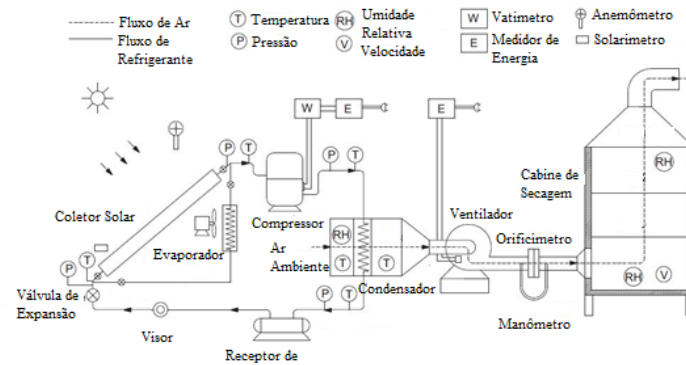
Fluxo de Ar
Fluxo de Refrigerante
T Temperatura
P Pressão
RH Umidade Relativa
V Velocidade
W Vatímetro
E Medidor de Energia
Anemômetro
Solarímetro

W E
E
P T
P T
Compressor
RH
Ar Ambiente
T T
Coletor Solar
Evaporador
P T
Válvula de Expansão
Visor
P T
Condensador
Ventilador
Orifícimetro
Cabine de Secagem
RH
RH V
Manômetro
Receptor de